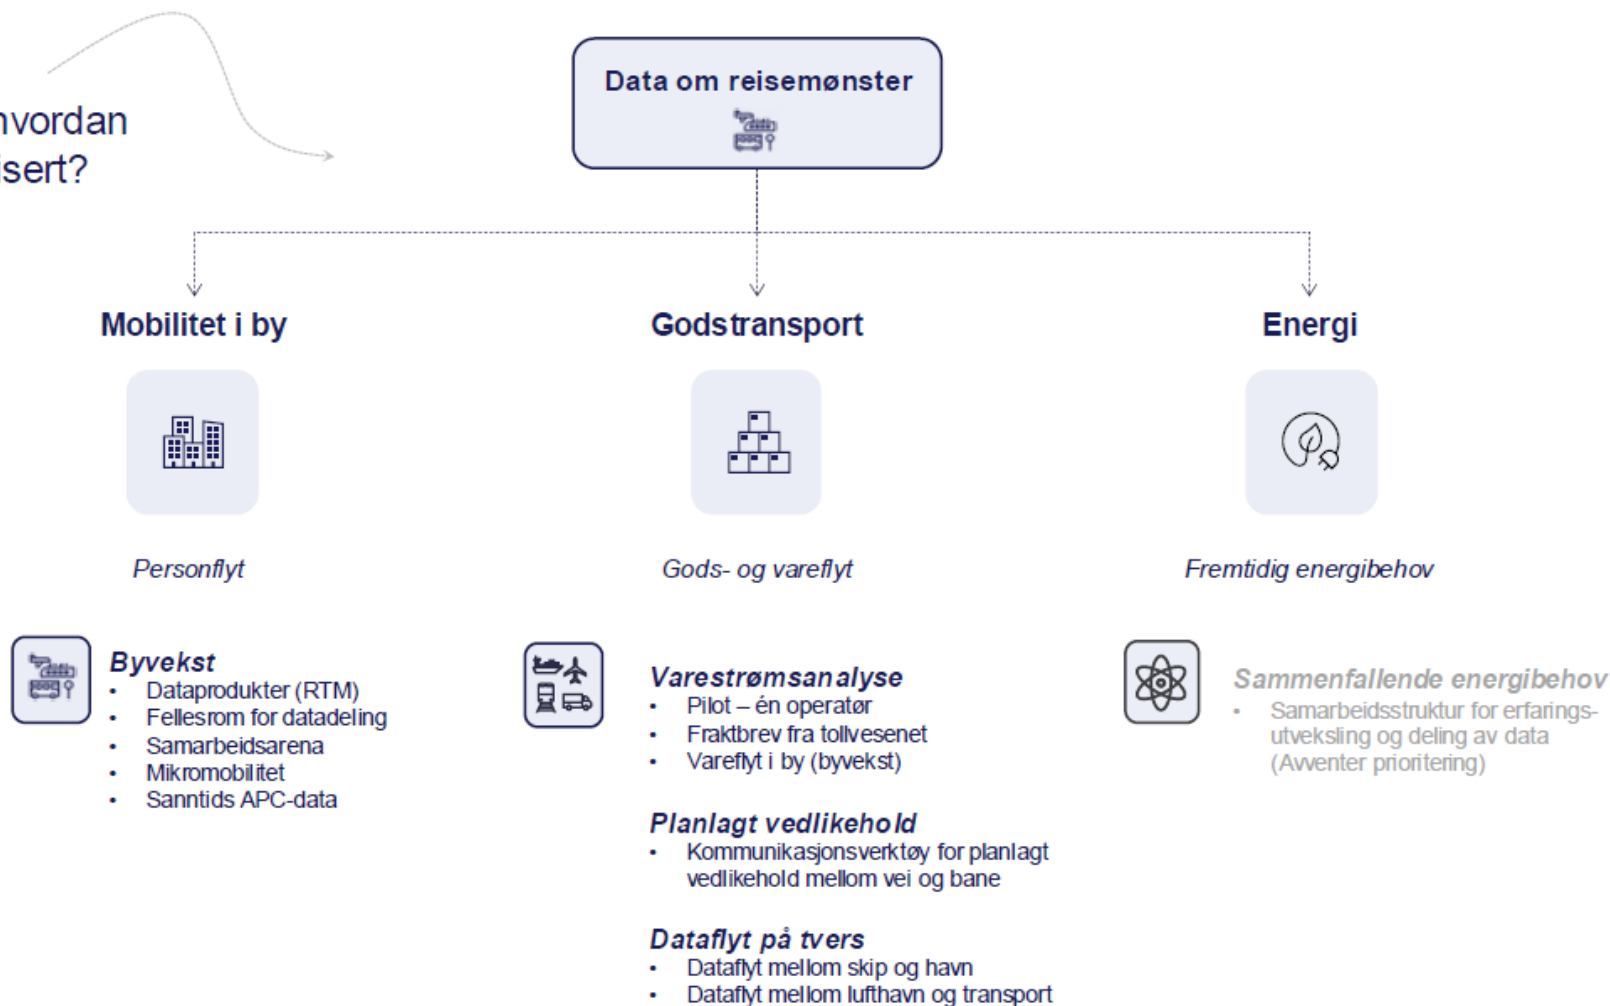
hvordan
isert?

Data om reisemønster

Mobilitet i by

Godstransport

Energi

Personflyt

Gods- og vareflyt

Fremtidig energibehov

Byvekst
- Dataprodukter (RTM)
- Fellesrom for datadeling
- Samarbeidsarena
- Mikromobilitet
- Sanntids APC-data

Varestrømsanalyse
- Pilot – én operatør
- Fraktbrev fra tollvesenet
- Vareflyt i by (byvekst)

Planlagt vedlikehold
- Kommunikasjonsverktøy for planlagt vedlikehold mellom vei og bane

Dataflyt på tvers
- Dataflyt mellom skip og havn
- Dataflyt mellom lufthavn og transport

Sammenfallende energibehov
- Samarbeidsstruktur for erfaringsutveksling og deling av data (Avventer prioritering)